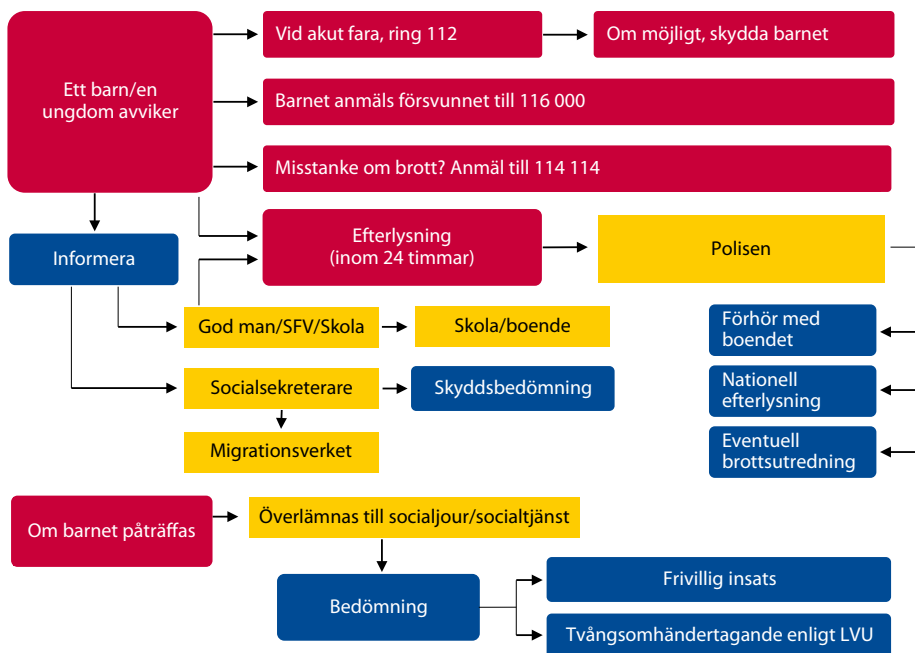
Ett barn/en ungdom avviker

Vid akut fara, ring 112

Om möjligt, skydda barnet

Barnet anmäls försvunnet till 116 000

Misstanke om brott? Anmäl till 114 114

Informera

Efterlysning (inom 24 timmar)

Polisen

God man/SFV/Skola

Skola/boende

Förhör med boendet

Socialsekreterare

Skyddsbedömning

Nationell efterlysning

Migrationsverket

Eventuell brottsutredning

Om barnet påträffas

Överlämnas till socialjour/socialtjänst

Bedömning

Frivillig insats

Tvångsomhändertagande enligt LVU